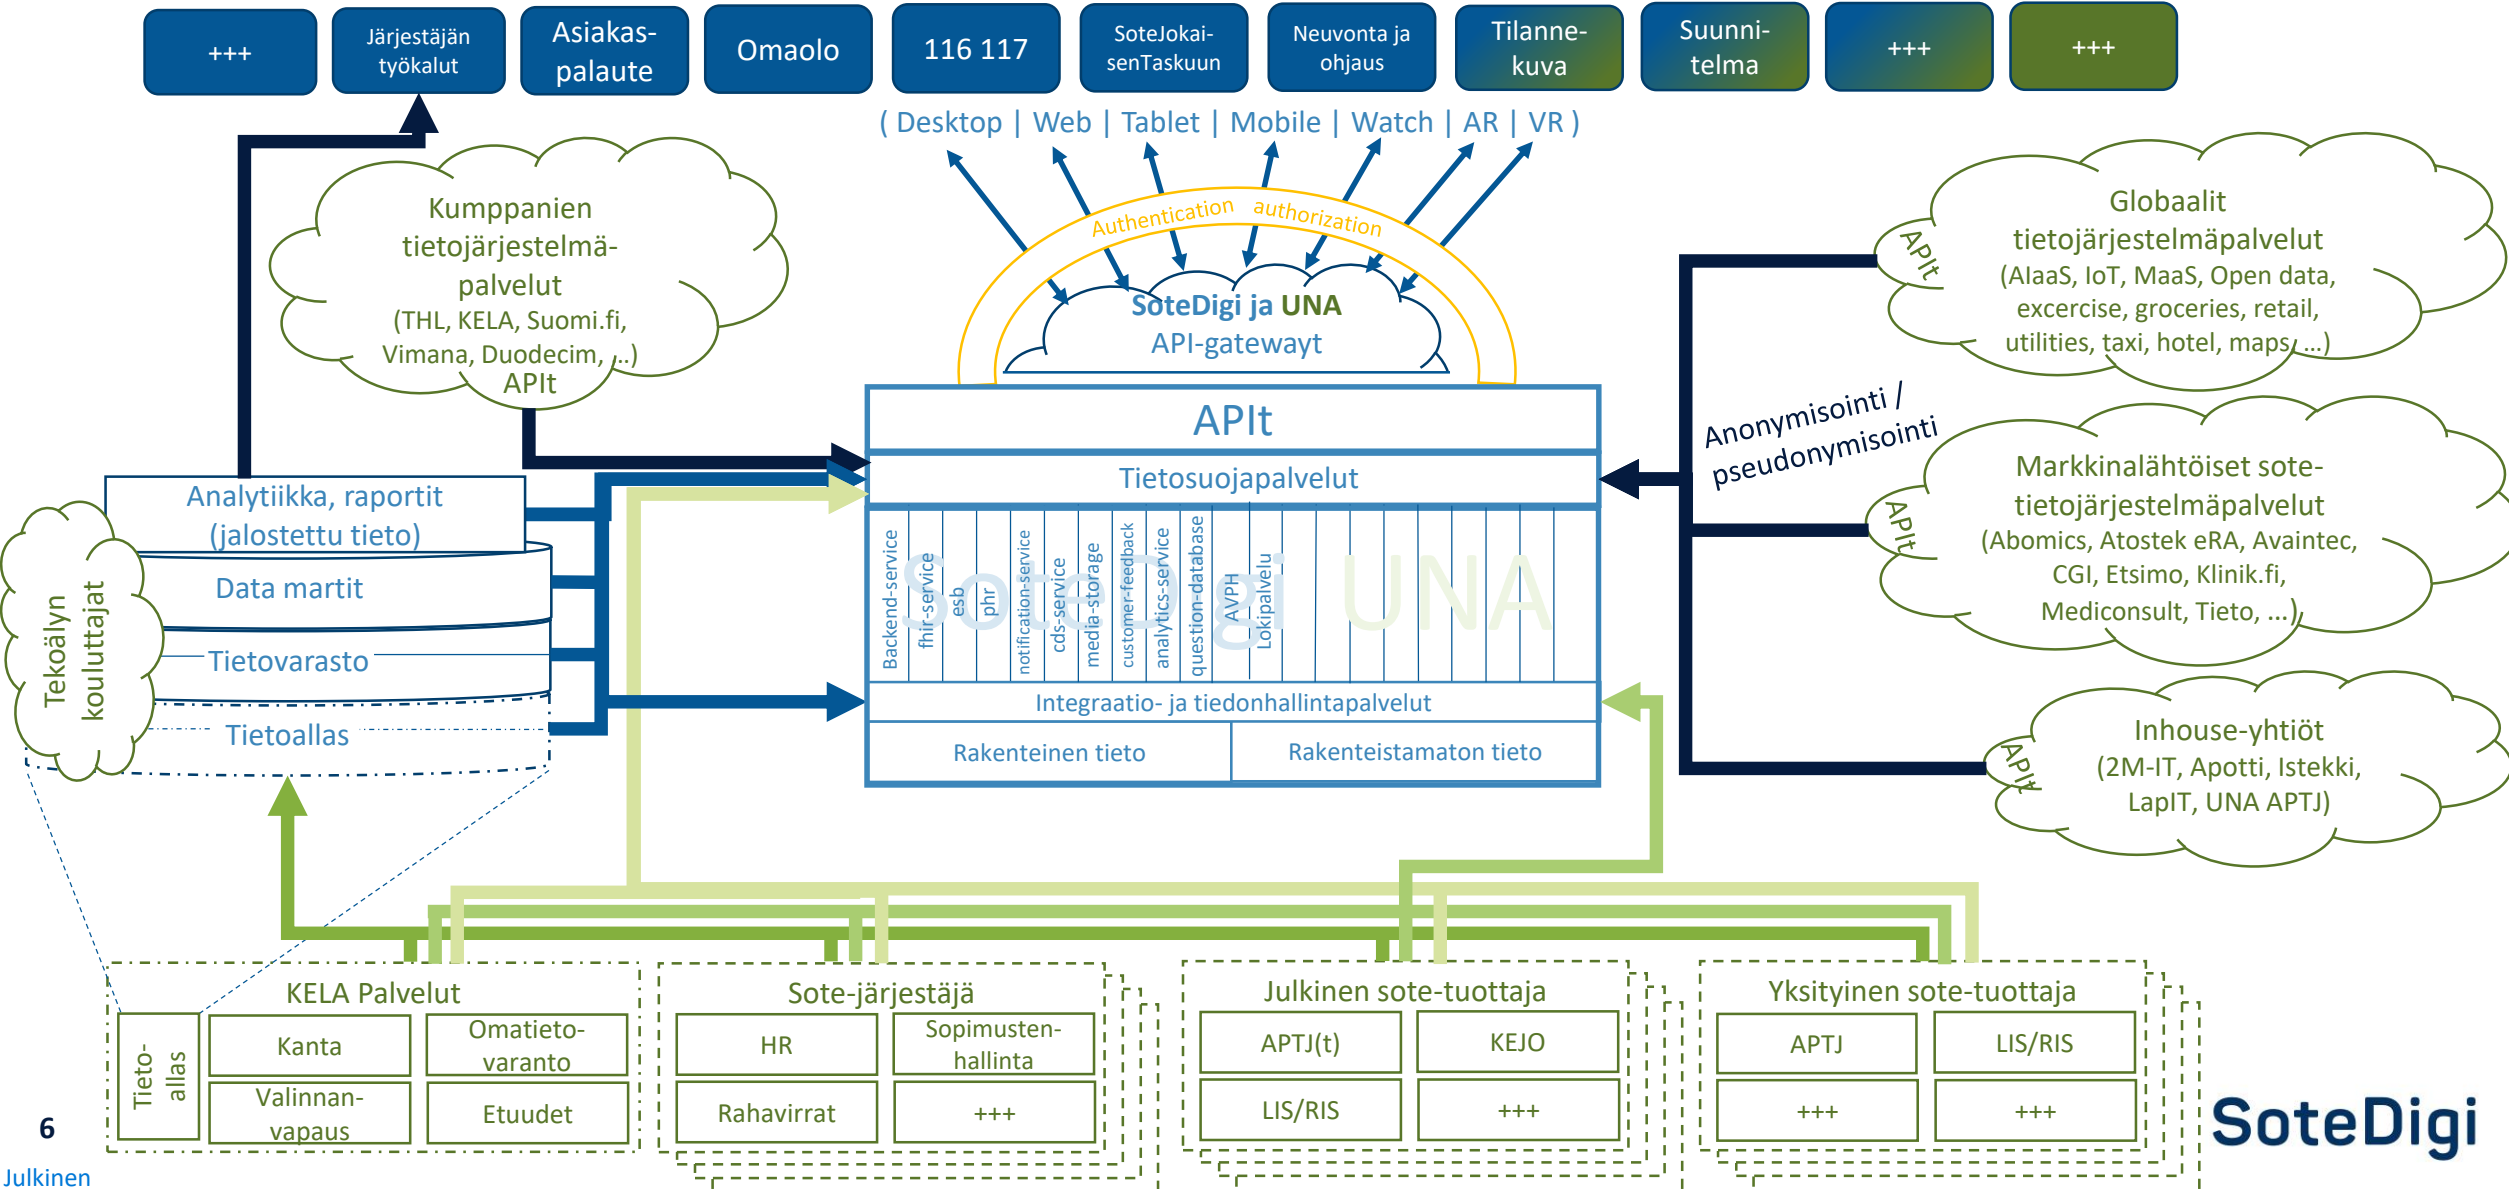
+++

Järjestäjän työkalut

Asiakas-palaute

Omaolo

116 117

SoteJokaisenTaskuun

Neuvonta ja ohjaus

Tilanne-kuva

Suunni-telma

+++

+++

( Desktop | Web | Tablet | Mobile | Watch | AR | VR )

Kumppanien tietojärjestelmä-palvelut (THL, KELA, Suomi.fi, Vimana, Duodecim, ...)

APIt

Authentication authorization

SoteDigi ja UNA API-gatewayt

Globaalit tietojärjestelmäpalvelut (AIaaS, IoT, MaaS, Open data, excercise, groceries, retail, utilities, taxi, hotel, maps, ...)

APIt

Anonymisointi / pseudonymisointi

Markkinalähtöiset sote-tietojärjestelmäpalvelut (Abomics, Atostek eRA, Avaintec, CGI, Etsimo, Klinik.fi, Mediconsult, Tieto, ...)

APIt

Inhouse-yhtiöt (2M-IT, Apotti, Istekki, LapIT, UNA APTJ)

APIt

APIt

Tietosuojapalvelut

Backend-service

fhir-service

esb

phr

notification-service

cds-service

media-storage

customer-feedback

analytics-service

question-database

AVPH

Lokipalvelu

SoteDigi UNA

Integraatio- ja tiedonhallintapalvelut

Rakenteinen tieto

Rakenteistamaton tieto

Analytiikka, raportit (jalostettu tieto)

Data martit

Tietovarasto

Tietoallas

Tekoälyn kouluttajat

KELA Palvelut

Tieto-allas

Kanta

Omatieto-varanto

Valinnan-vapaus

Etuudet

Sote-järjestäjä

HR

Sopimusten-hallinta

Rahavirrat

+++

Julkinen sote-tuottaja

APTJ(t)

KEJO

LIS/RIS

+++

Yksityinen sote-tuottaja

APTJ

LIS/RIS

+++

+++

6

Julkinen

SoteDigi